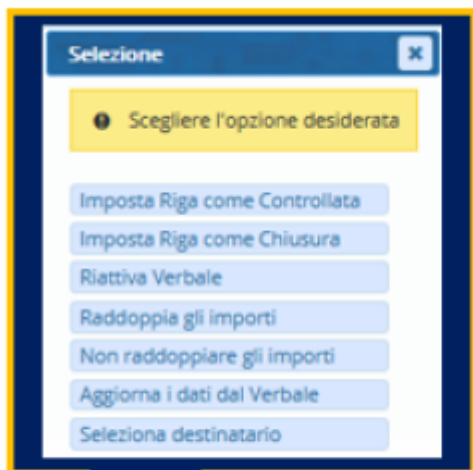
Selezione

×

Scegliere l'opzione desiderata

Imposta Riga come Controllata

Imposta Riga come Chiusura

Riattiva Verbale

Raddoppia gli importi

Non raddoppiare gli importi

Aggiorna i dati dal Verbale

Seleziona destinatario